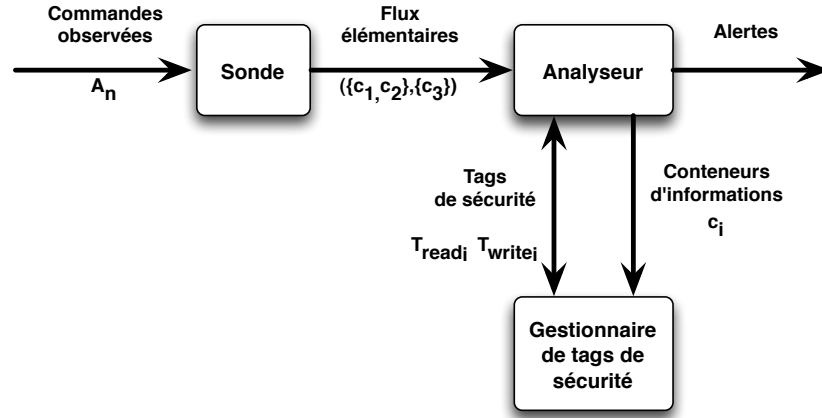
Commandes observées

$A_n$

Sonde

Flux élémentaires

$(\{c_1, c_2\}, \{c_3\})$

Analyseur

Alertes

Tags de sécurité

$T_{read_i}$ $T_{write_i}$

Conteneurs d'informations

$c_i$

Gestionnaire de tags de sécurité